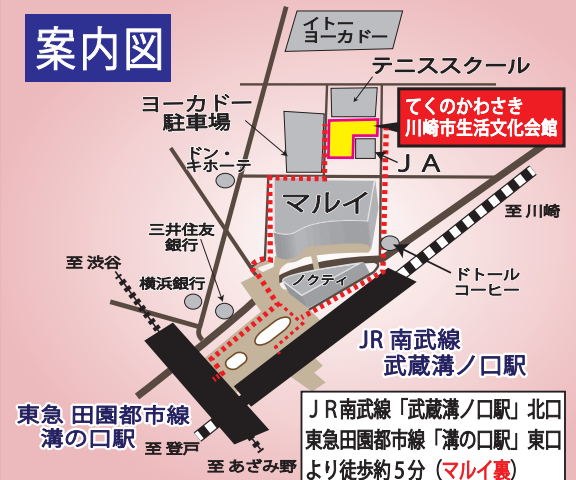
案内図

イトー ヨーカドー

テニススクール

ヨーカドー 駐車場

てくのかわさき 川崎市生活文化会館

ドン・キホーテ

ＪＡ

マルイ

至 川崎

三井住友 銀行

至 渋谷

横浜銀行

ノクティ

ドトール コーヒー

JR 南武線 武蔵溝ノ口駅

東急 田園都市線 溝の口駅

至 登戸

至 あざみ野

ＪＲ南武線「武蔵溝ノ口駅」北口
東急田園都市線「溝の口駅」東口
より徒歩約５分（マルイ裏）